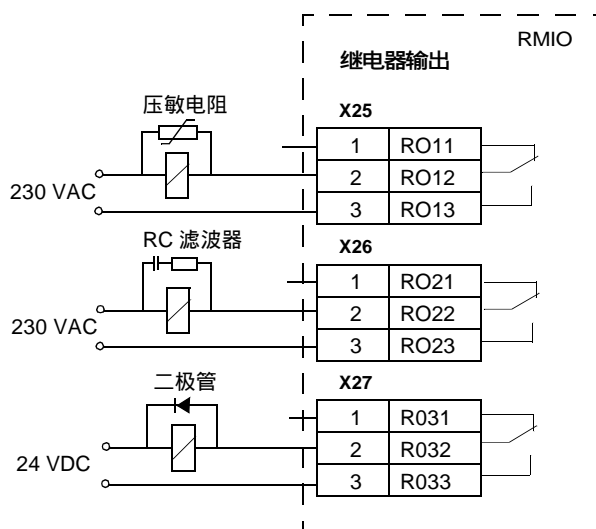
RMIO

继电器输出

压敏电阻

X25

| 1 | RO11 |
|---|---|
| 2 | RO12 |
| 3 | RO13 |

230 VAC

RC 滤波器

X26

| 1 | RO21 |
|---|---|
| 2 | RO22 |
| 3 | RO23 |

230 VAC

二极管

X27

| 1 | R031 |
|---|---|
| 2 | R032 |
| 3 | R033 |

24 VDC